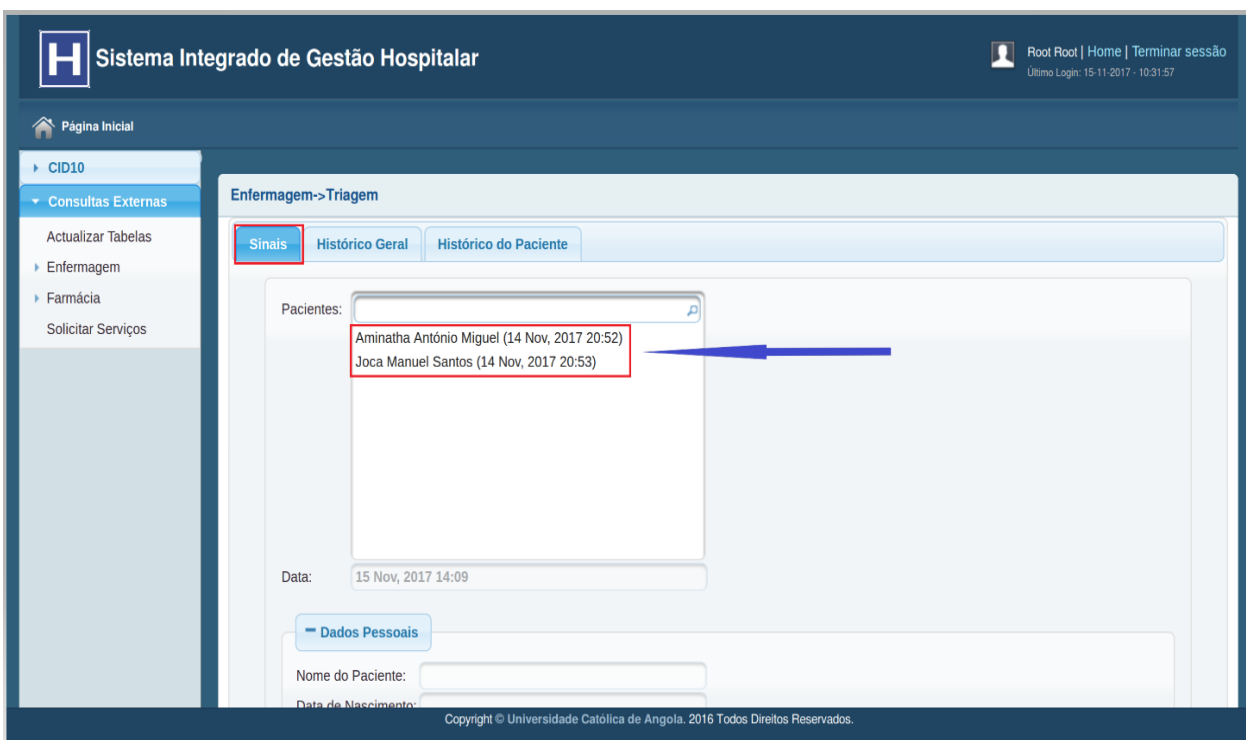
H Sistema Integrado de Gestão Hospitalar

Root Root | Home | Terminar sessão
Último Login: 15-11-2017 - 10:31:57

Página Inicial

CID10
Consultas Externas
Actualizar Tabelas
Enfermagem
Farmácia
Solicitar Serviços

Enfermagem->Triagem

Sinais | Histórico Geral | Histórico do Paciente

Pacientes:
Aminatha António Miguel (14 Nov, 2017 20:52)
Joca Manuel Santos (14 Nov, 2017 20:53)

Data: 15 Nov, 2017 14:09

Dados Pessoais

Nome do Paciente:
Data de Nascimento:

Copyright © Universidade Católica de Angola. 2016 Todos Direitos Reservados.